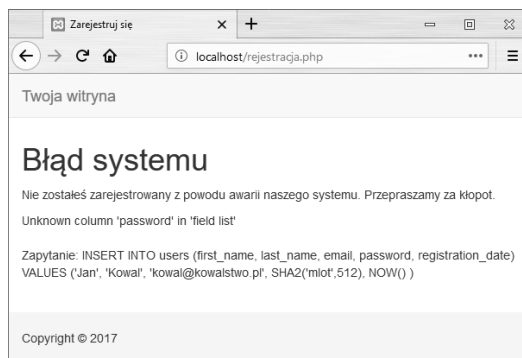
Zarejestruj się

localhost/rejestracja.php

Twoja witryna

Błąd systemu

Nie zostałeś zarejestrowany z powodu awarii naszego systemu. Przepraszamy za kłopot.

Unknown column 'password' in 'field list'

Zapytanie: INSERT INTO users (first_name, last_name, email, password, registration_date) VALUES ('Jan', 'Kowal', 'kowal@kowalstwo.pl', SHA2('mlot',512), NOW() )

Copyright © 2017